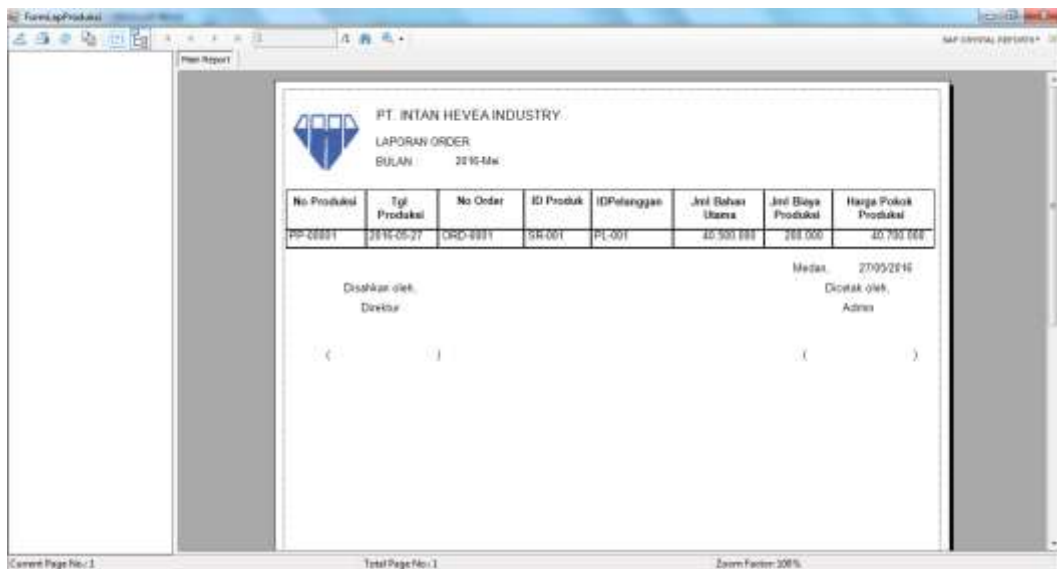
FormLapProduksi

SAP CRYSTAL REPORTS

Main Report

PT. INTAN HEVEA INDUSTRY

LAPORAN ORDER

BULAN : 2016-Mei

| No Produksi | Tgl Produksi | No Order | ID Produk | IDPelanggan | Jml Bahan Utama | Jml Biaya Produksi | Harga Pokok Produksi |
|---|---|---|---|---|---|---|---|
| PP-00001 | 2016-05-27 | ORD-0001 | SR-001 | PL-001 | 40.500.000 | 200.000 | 40.700.000 |

Medan, 27/05/2016

Disahkan oleh, Dicetak oleh,

Direktur Admin

( ) ( )

Current Page No.: 1

Total Page No.: 1

Zoom Factor: 100%